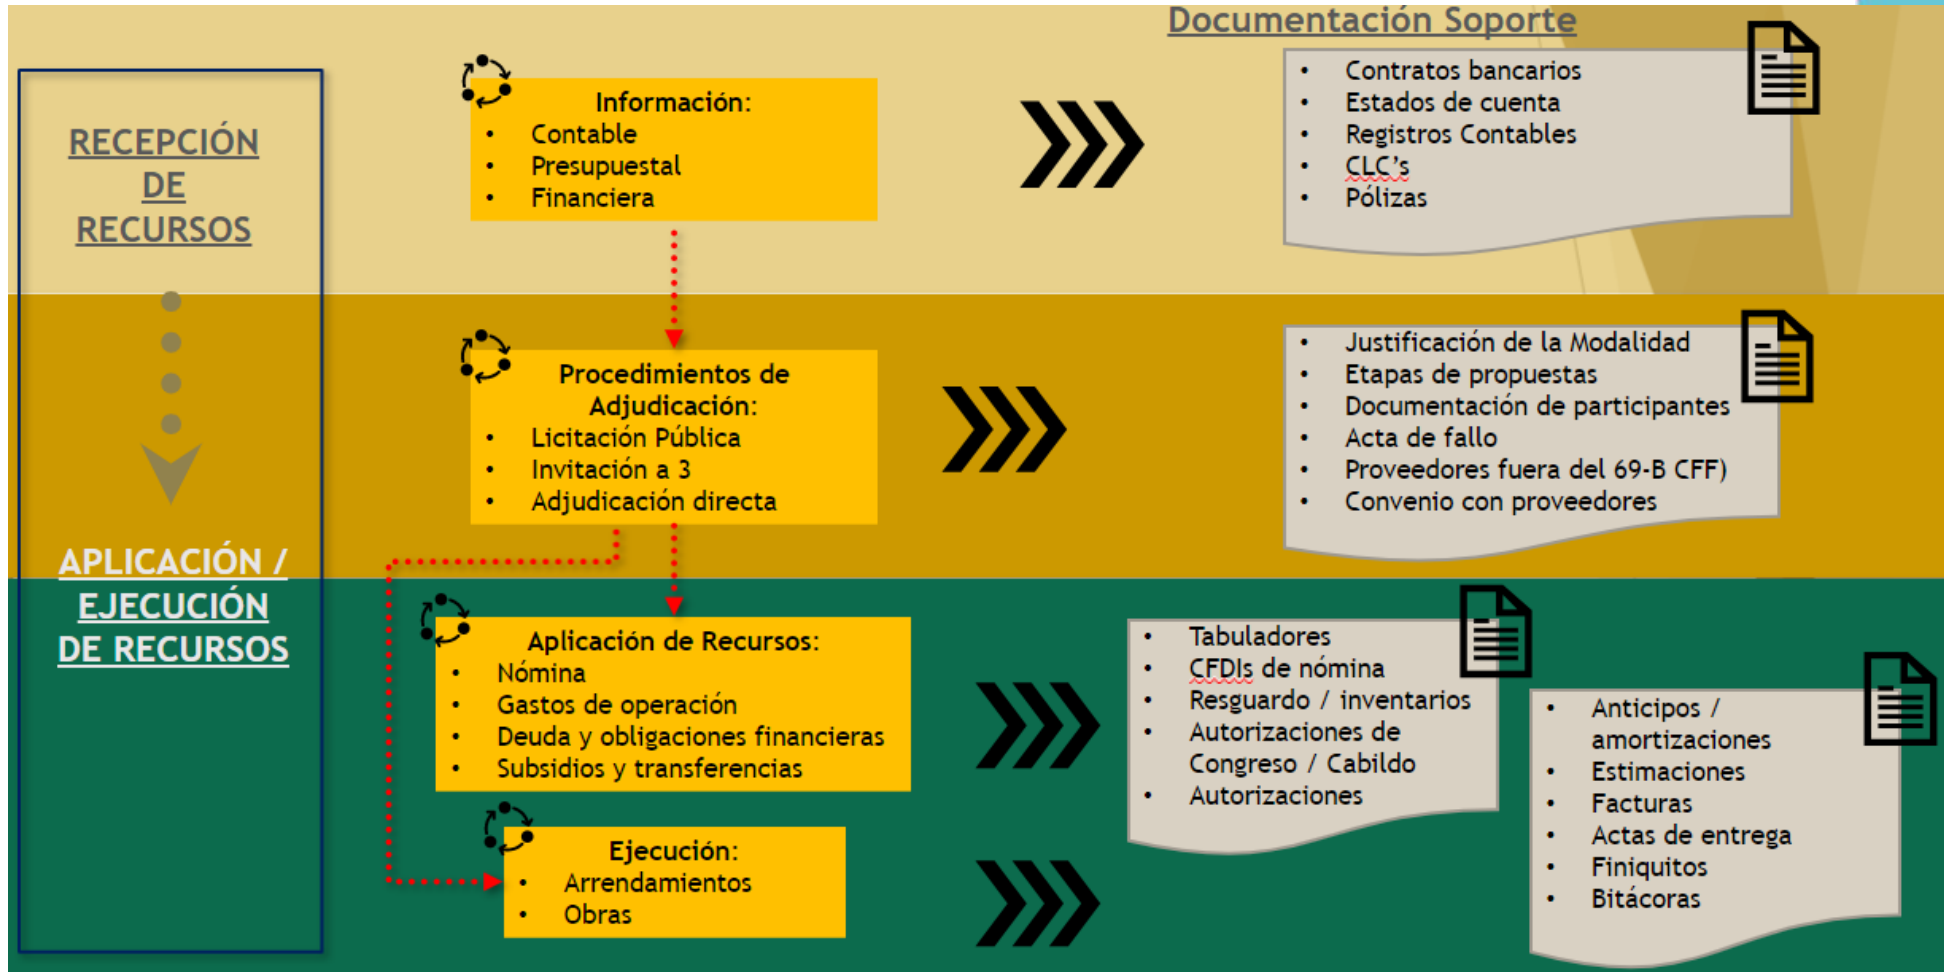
Documentación Soporte

RECEPCIÓN DE RECURSOS

Información:
• Contable
• Presupuestal
• Financiera

• Contratos bancarios
• Estados de cuenta
• Registros Contables
• CLC's
• Pólizas

Procedimientos de Adjudicación:
• Licitación Pública
• Invitación a 3
• Adjudicación directa

• Justificación de la Modalidad
• Etapas de propuestas
• Documentación de participantes
• Acta de fallo
• Proveedores fuera del 69-B CFF)
• Convenio con proveedores

APLICACIÓN / EJECUCIÓN DE RECURSOS

Aplicación de Recursos:
• Nómina
• Gastos de operación
• Deuda y obligaciones financieras
• Subsidios y transferencias

• Tabuladores
• CFDIs de nómina
• Resguardo / inventarios
• Autorizaciones de Congreso / Cabildo
• Autorizaciones

Ejecución:
• Arrendamientos
• Obras

• Anticipos / amortizaciones
• Estimaciones
• Facturas
• Actas de entrega
• Finiquitos
• Bitácoras